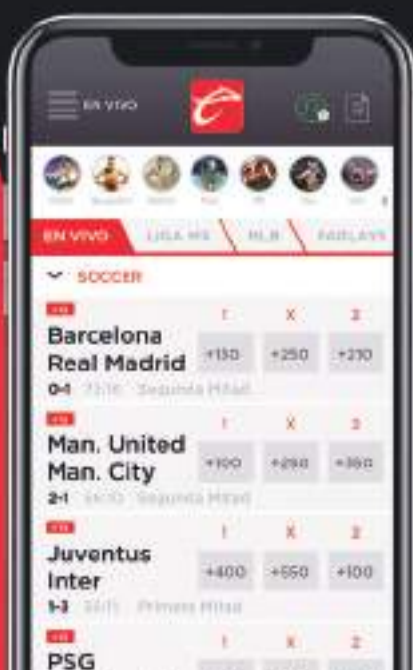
EN VIVO

EN VIVO | LIGA MX | MLB | PARLAYS

SOCCER

Barcelona
Real Madrid
0-1 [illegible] Segunda Mitad

| 1 | X | 2 |
|---|---|---|
| +130 | +250 | +210 |

Man. United
Man. City
2-1 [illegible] Segunda Mitad

| 1 | X | 2 |
|---|---|---|
| +100 | +290 | +360 |

Juventus
Inter
1-3 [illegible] Primera Mitad

| 1 | X | 2 |
|---|---|---|
| +400 | +550 | +100 |

PSG

| 1 | X | 2 |
|---|---|---|